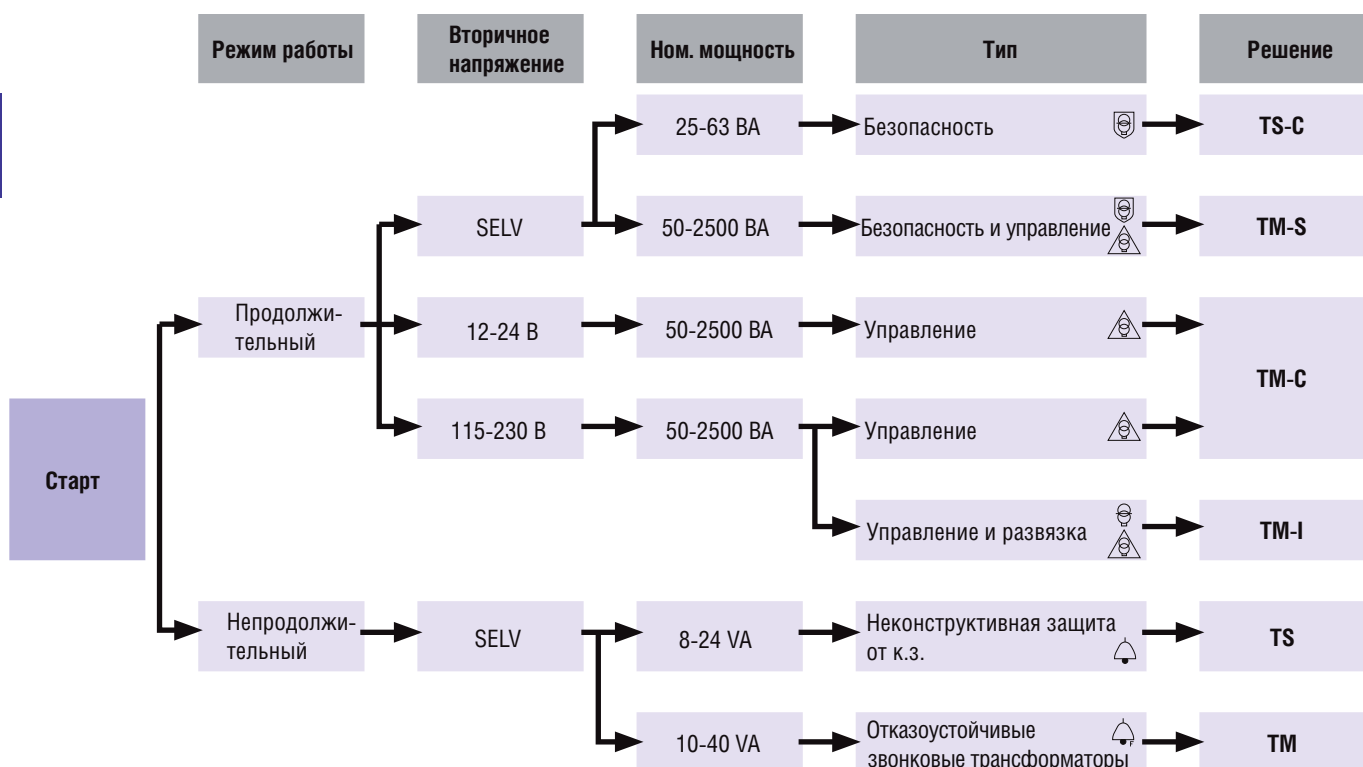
Режим работы

Вторичное напряжение

Ном. мощность

Тип

Решение

Старт

Продолжительный

SELV

25-63 ВА

Безопасность

TS-C

50-2500 ВА

Безопасность и управление

TM-S

12-24 В

50-2500 ВА

Управление

TM-C

115-230 В

50-2500 ВА

Управление

Управление и развязка

TM-I

Непродолжительный

SELV

8-24 VA

Неконструктивная защита от к.з.

TS

10-40 VA

Отказоустойчивые звонковые трансформаторы

TM